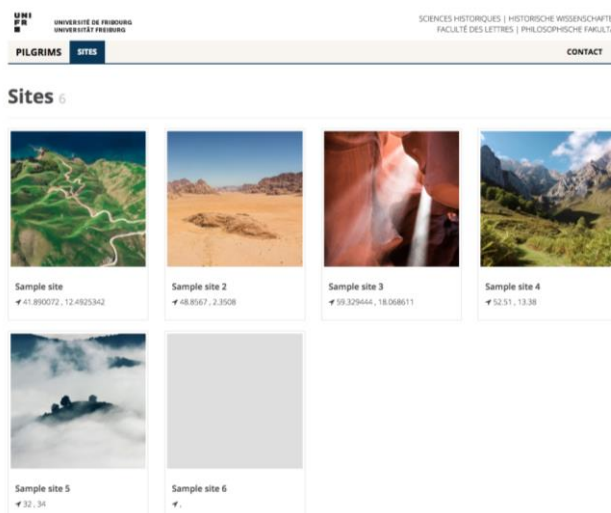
UNI
FR

UNIVERSITÉ DE FRIBOURG
UNIVERSITÄT FREIBURG

SCIENCES HISTORIQUES | HISTORISCHE WISSENSCHAFTE
FACULTÉ DES LETTRES | PHILOSOPHISCHE FAKULTÄ

PILGRIMS SITES CONTACT

Sites 6

Sample site
41.890072 , 12.4925342

Sample site 2
48.8567 , 2.3508

Sample site 3
59.329444 , 18.068611

Sample site 4
52.51 , 13.38

Sample site 5
32 , 34

Sample site 6
,